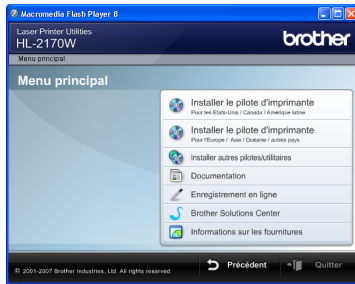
Macromedia Flash Player 8

Laser Printer Utilities
HL-2170W

brother

Menu principal

Menu principal

Installer le pilote d'imprimante
Pour les Etats-Unis / Canada / Amérique latine

Installer le pilote d'imprimante
Pour l'Europe / Asie / Océanie / autres pays

Installer autres pilotes/utilitaires

Documentation

Enregistrement en ligne

Brother Solutions Center

Informations sur les fournitures

© 2001-2007 Brother Industries, Ltd. All rights reserved.

Précédent

Quitter